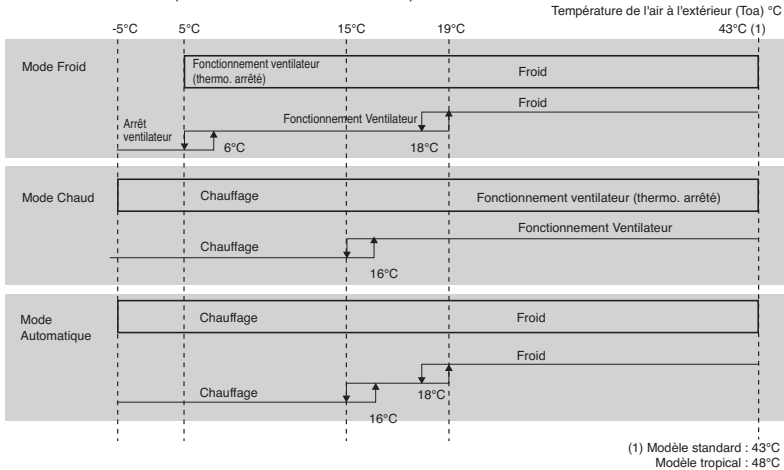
Température de l'air à l'extérieur (Toa) °C

-5°C 5°C 15°C 19°C 43°C (1)

Mode Froid

Fonctionnement ventilateur (thermo. arrêté)

Froid

Froid

Fonctionnement Ventilateur

Arrêt ventilateur

6°C

18°C

Mode Chaud

Chauffage

Fonctionnement ventilateur (thermo. arrêté)

Fonctionnement Ventilateur

Chauffage

16°C

Mode Automatique

Chauffage

Froid

Froid

Chauffage

18°C

16°C

(1) Modèle standard : 43°C
Modèle tropical : 48°C